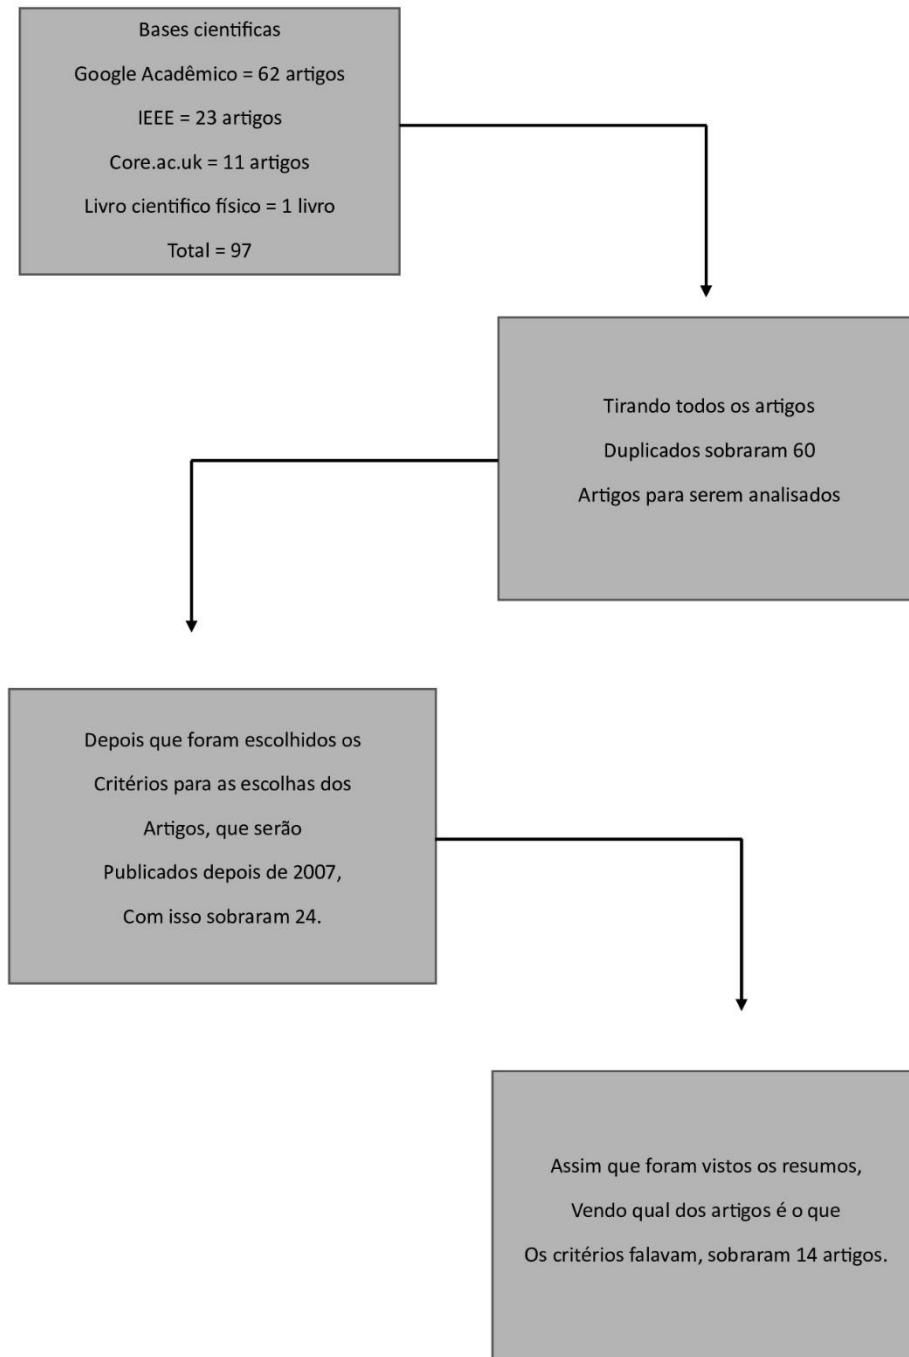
Bases cientificas

Google Acadêmico = 62 artigos

IEEE = 23 artigos

Core.ac.uk = 11 artigos

Livro cientifico físico = 1 livro

Total = 97

Tirando todos os artigos

Duplicados sobraram 60

Artigos para serem analisados

Depois que foram escolhidos os

Critérios para as escolhas dos

Artigos, que serão

Publicados depois de 2007,

Com isso sobraram 24.

Assim que foram vistos os resumos,

Vendo qual dos artigos é o que

Os critérios falavam, sobraram 14 artigos.